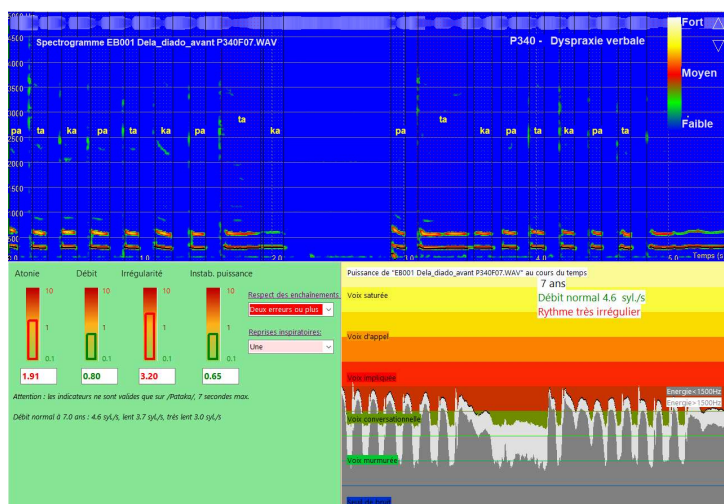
Spectrogramme EB001 Dela_diado_avant P340F07.WAV

P340 - Dyspraxie verbale

Fort

Moyen

Faible

4500
4000
3500
3000
2500
2000
1500
1000
500

pa ta ka pa ta ka pa ta ka pa ta ka pa ta ka pa ta

1.0 2.0 3.0 4.0 5.0 Temps (s)

Atonie Débit Irrégularité Instab. puissance

10 1 0.1 10 1 0.1 10 1 0.1 10 1 0.1

1.91 0.80 3.20 0.65

Respect des enchaînements:
Deux erreurs ou plus

Reprises inspiratoires:
Une

Attention : les indicateurs ne sont valides que sur /Pataka/, 7 secondes max.

Débit normal à 7.0 ans : 4.6 syl./s, lent 3.7 syl./s, très lent 3.0 syl./s

Puissance de "EB001 Dela_diado_avant P340F07.WAV" au cours du temps

7 ans
Débit normal 4.6 syl./s
Rythme très irrégulier

Voix saturée

Voix d'appel

Voix projetée

Energie<1500Hz
Energie>1500Hz

Voix conversationnelle

Voix murmurée

Seuil de bruit